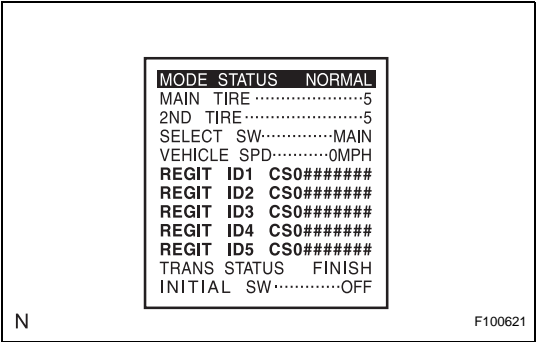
MODE STATUS NORMAL
MAIN TIRE ························5
2ND TIRE·························5
SELECT SW··············MAIN
VEHICLE SPD··········0MPH
REGIT ID1 CS0#######
REGIT ID2 CS0#######
REGIT ID3 CS0#######
REGIT ID4 CS0#######
REGIT ID5 CS0#######
TRANS STATUS FINISH
INITIAL SW·············OFF

N

F100621